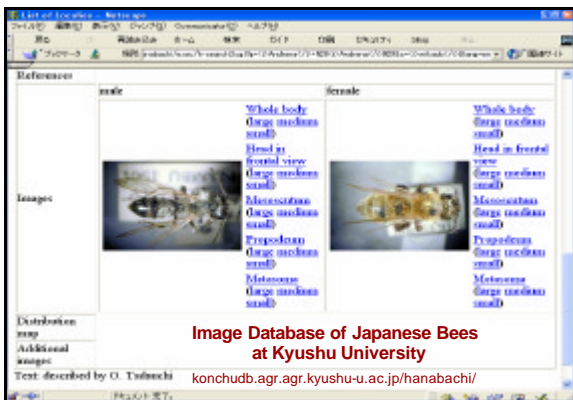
List of Localities - Netscape

ファイル(F) 編集(E) 表示(V) ジャンプ(G) Communicator(C) ヘルプ(H)

戻る 進む 再読み込み ホーム 検索 ガイド 印刷 セキュリティ Shop 中止

ブックマーク 場所 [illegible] 関連サイト

References

| | male | | female | |
|---|---|---|---|---|
| Images | | Whole body (large medium small) Head in frontal view (large medium small) Mesoscutum (large medium small) Propodeum (large medium small) Metasoma (large medium small) | | Whole body (large medium small) Head in frontal view (large medium small) Mesoscutum (large medium small) Propodeum (large medium small) Metasoma (large medium small) |
| Distribution map | | | | |
| Additional images | | | | |

Text: described by O. Tadauchi

Image Database of Japanese Bees at Kyushu University

konchudb.agr.agr.kyushu-u.ac.jp/hanabachi/

ドキュメント: 完了